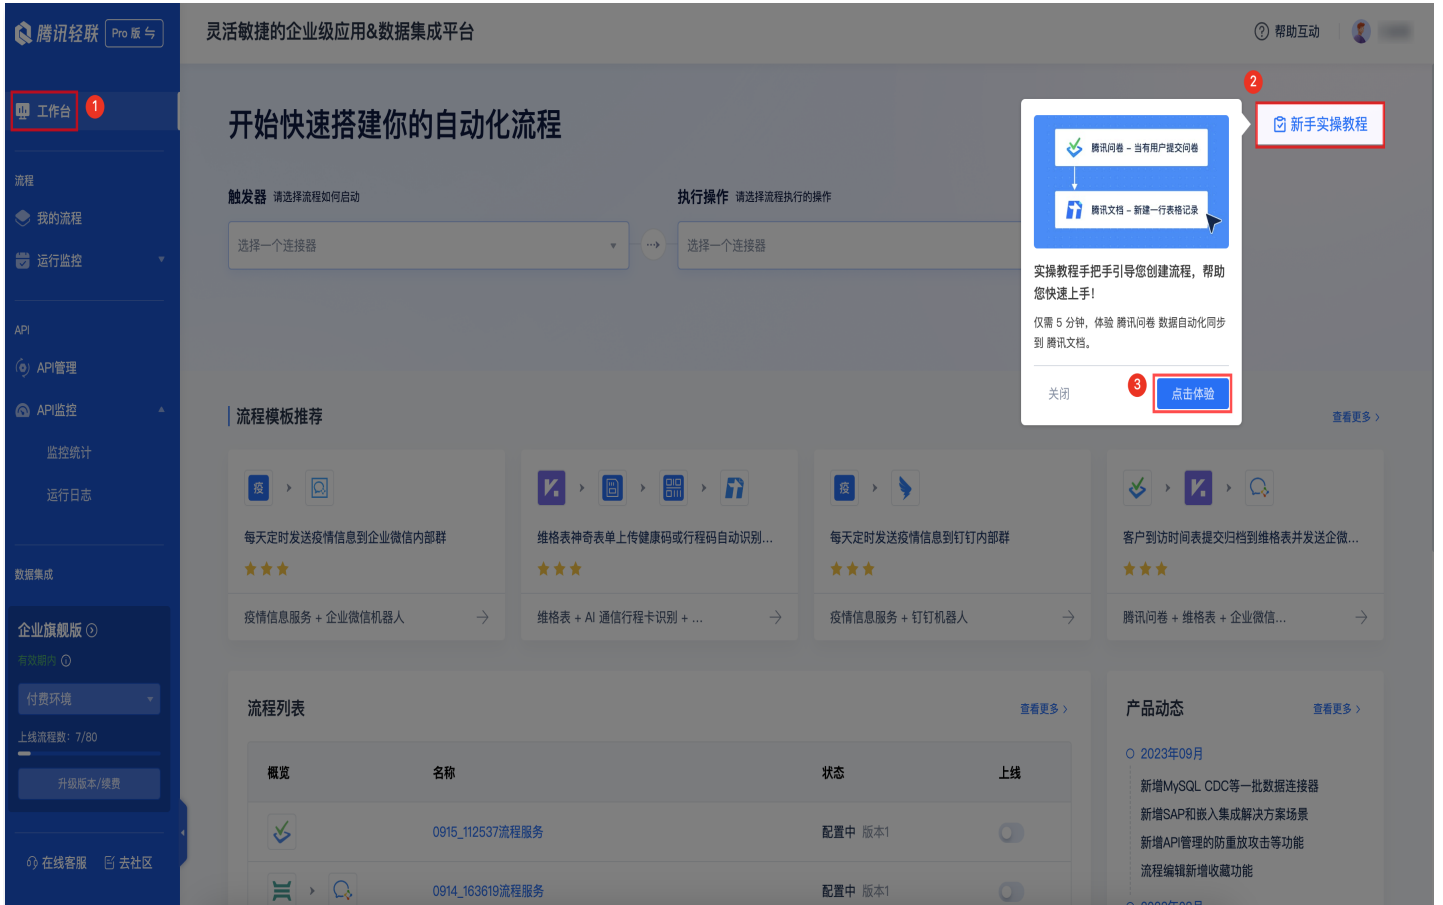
腾讯轻联 Pro 版 ⇆

灵活敏捷的企业级应用&数据集成平台

帮助互动

工作台 1

流程

我的流程

运行监控

API

API管理

API监控

监控统计

运行日志

数据集成

企业旗舰版

有效期内

付费环境

上线流程数：7/80

升级版本/续费

在线客服 去社区

开始快速搭建你的自动化流程

触发器 请选择流程如何启动

选择一个连接器

执行操作 请选择流程执行的操作

选择一个连接器

2

新手实操教程

腾讯问卷 - 当有用户提交问卷

腾讯文档 - 新建一行表格记录

实操教程手把手引导您创建流程，帮助您快速上手!

仅需 5 分钟，体验 腾讯问卷 数据自动化同步到 腾讯文档。

关闭

3

点击体验

流程模板推荐

查看更多 ›

每天定时发送疫情信息到企业微信内部群

疫情信息服务 + 企业微信机器人

维格表神奇表单上传健康码或行程码自动识别...

维格表 + AI 通信行程卡识别 + ...

每天定时发送疫情信息到钉钉内部群

疫情信息服务 + 钉钉机器人

客户到访时间表提交归档到维格表并发送企微...

腾讯问卷 + 维格表 + 企业微信...

流程列表

查看更多 ›

| 概览 | 名称 | 状态 | 上线 |
|---|---|---|---|
| | 0915_112537流程服务 | 配置中 版本1 | |
| | 0914_163619流程服务 | 配置中 版本1 | |

产品动态

查看更多 ›

2023年09月

新增MySQL CDC等一批数据连接器

新增SAP和嵌入集成解决方案场景

新增API管理的防重放攻击等功能

流程编辑新增收藏功能